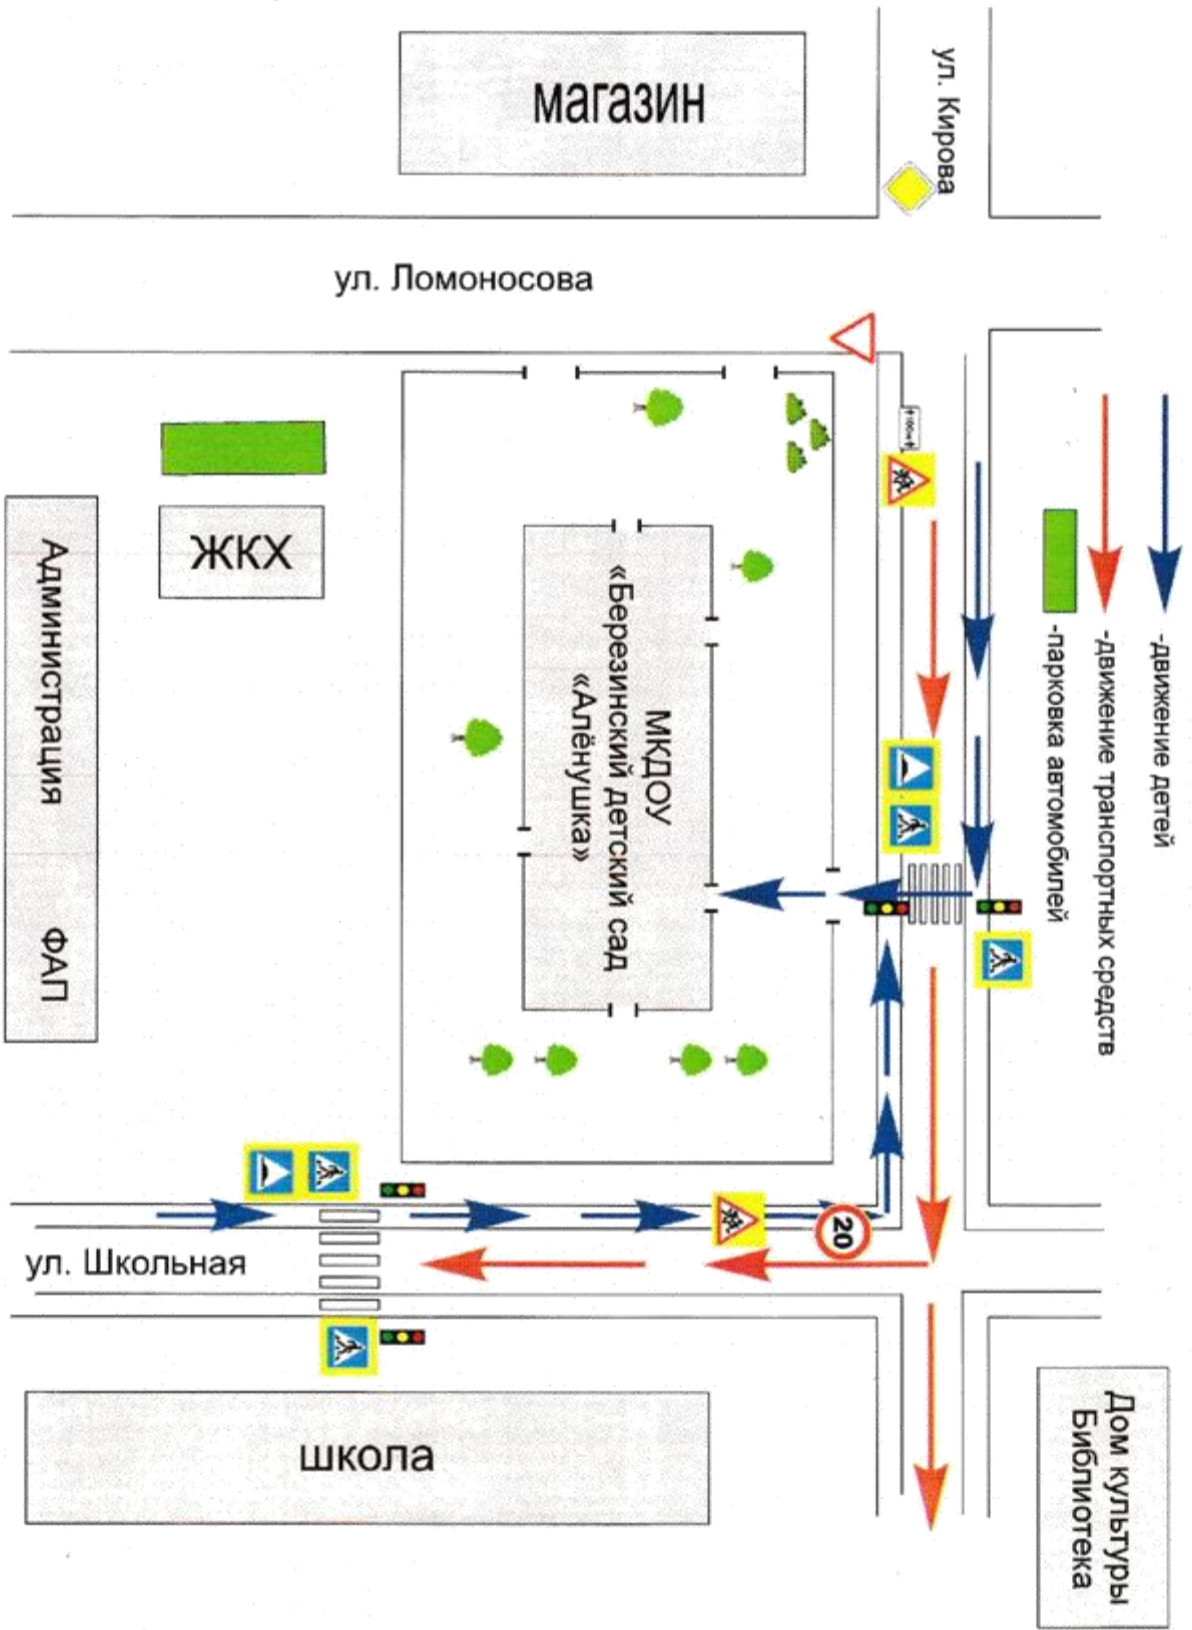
магазин

ул. Кирова

ул. Ломоносова

-движение детей

-движение транспортных средств

-парковка автомобилей

ЖКХ

Администрация

ФАП

МКДОУ «Березинский детский сад «Алёнушка»

20

ул. Школьная

школа

Дом культуры Библиотека